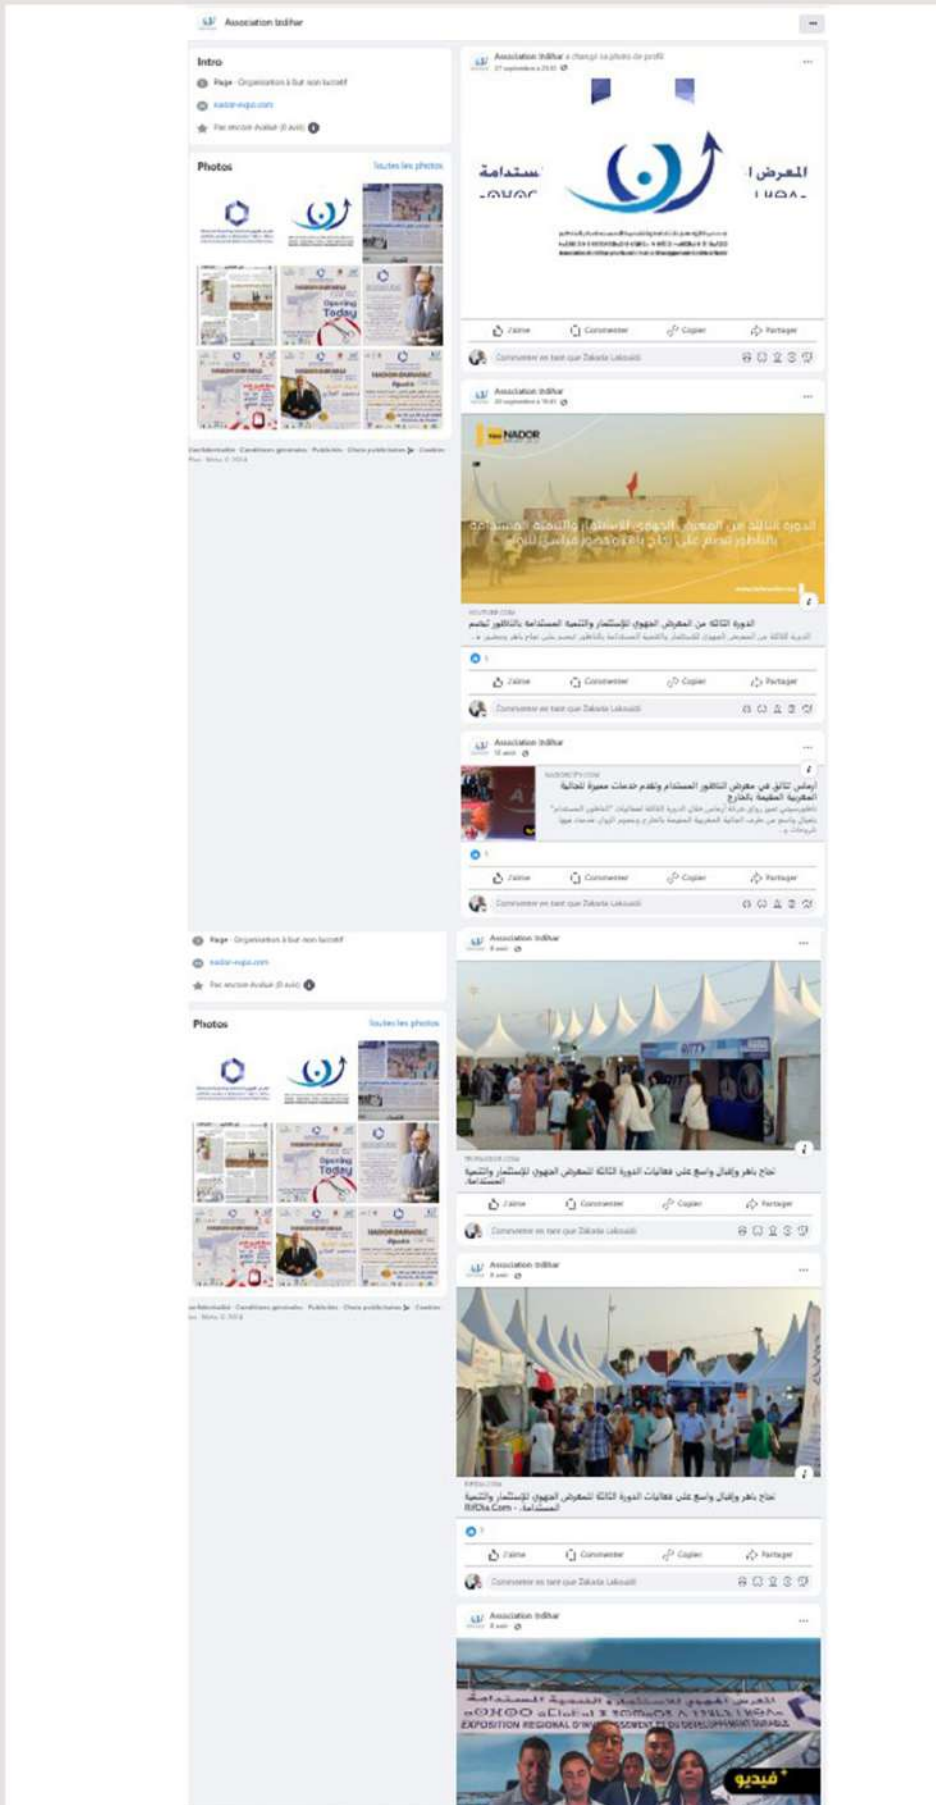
Association Indihar

Intro

Page · Organisation à but non lucratif

nador-expo.com

Pas encore évalué (0 avis)

Photos

Toutes les photos

Opening Today

Confidentialité · Conditions générales · Publicités · Choix publicitaires · Cookies · Plus · Meta © 2024

Association Indihar a changé sa photo de profil

ستدامة

المعرض ا

J'aime

Commenter

Copier

Partager

Commenter en tant que Zakaria Lakouairi

Association Indihar

NADOR

الدورة الثالثة من المعرض الجهوي للإستثمار والتنمية المستدامة بالناظور تختتم على نجاح باهر وحضور قياسي للزوار

YOUTUBE.COM

الدورة الثالثة من المعرض الجهوي للإستثمار والتنمية المستدامة بالناظور تختتم

J'aime

Commenter

Copier

Partager

Commenter en tant que Zakaria Lakouairi

Association Indihar

أرماس تتألق في معرض الناظور المستدام وتقدم خدمات مميزة للجالية المغربية المقيمة بالخارج

J'aime

Commenter

Copier

Partager

Commenter en tant que Zakaria Lakouairi

Page · Organisation à but non lucratif

nador-expo.com

Pas encore évalué (0 avis)

Photos

Toutes les photos

Opening Today

Confidentialité · Conditions générales · Publicités · Choix publicitaires · Cookies · Plus · Meta © 2024

Association Indihar

نجاح باهر وإقبال واسع على فعاليات الدورة الثالثة للمعرض الجهوي للإستثمار والتنمية المستدامة

J'aime

Commenter

Copier

Partager

Commenter en tant que Zakaria Lakouairi

Association Indihar

RIFDIA.COM

نجاح باهر وإقبال واسع على فعاليات الدورة الثالثة للمعرض الجهوي للإستثمار والتنمية المستدامة. - RifDia.Com

J'aime

Commenter

Copier

Partager

Commenter en tant que Zakaria Lakouairi

Association Indihar

المعرض الجهوي للإستثمار و التنمية المستدامة

EXPOSITION REGIONAL D'INVESTISSEMENT ET DU DEVELOPPEMENT DURABLE

فيديو